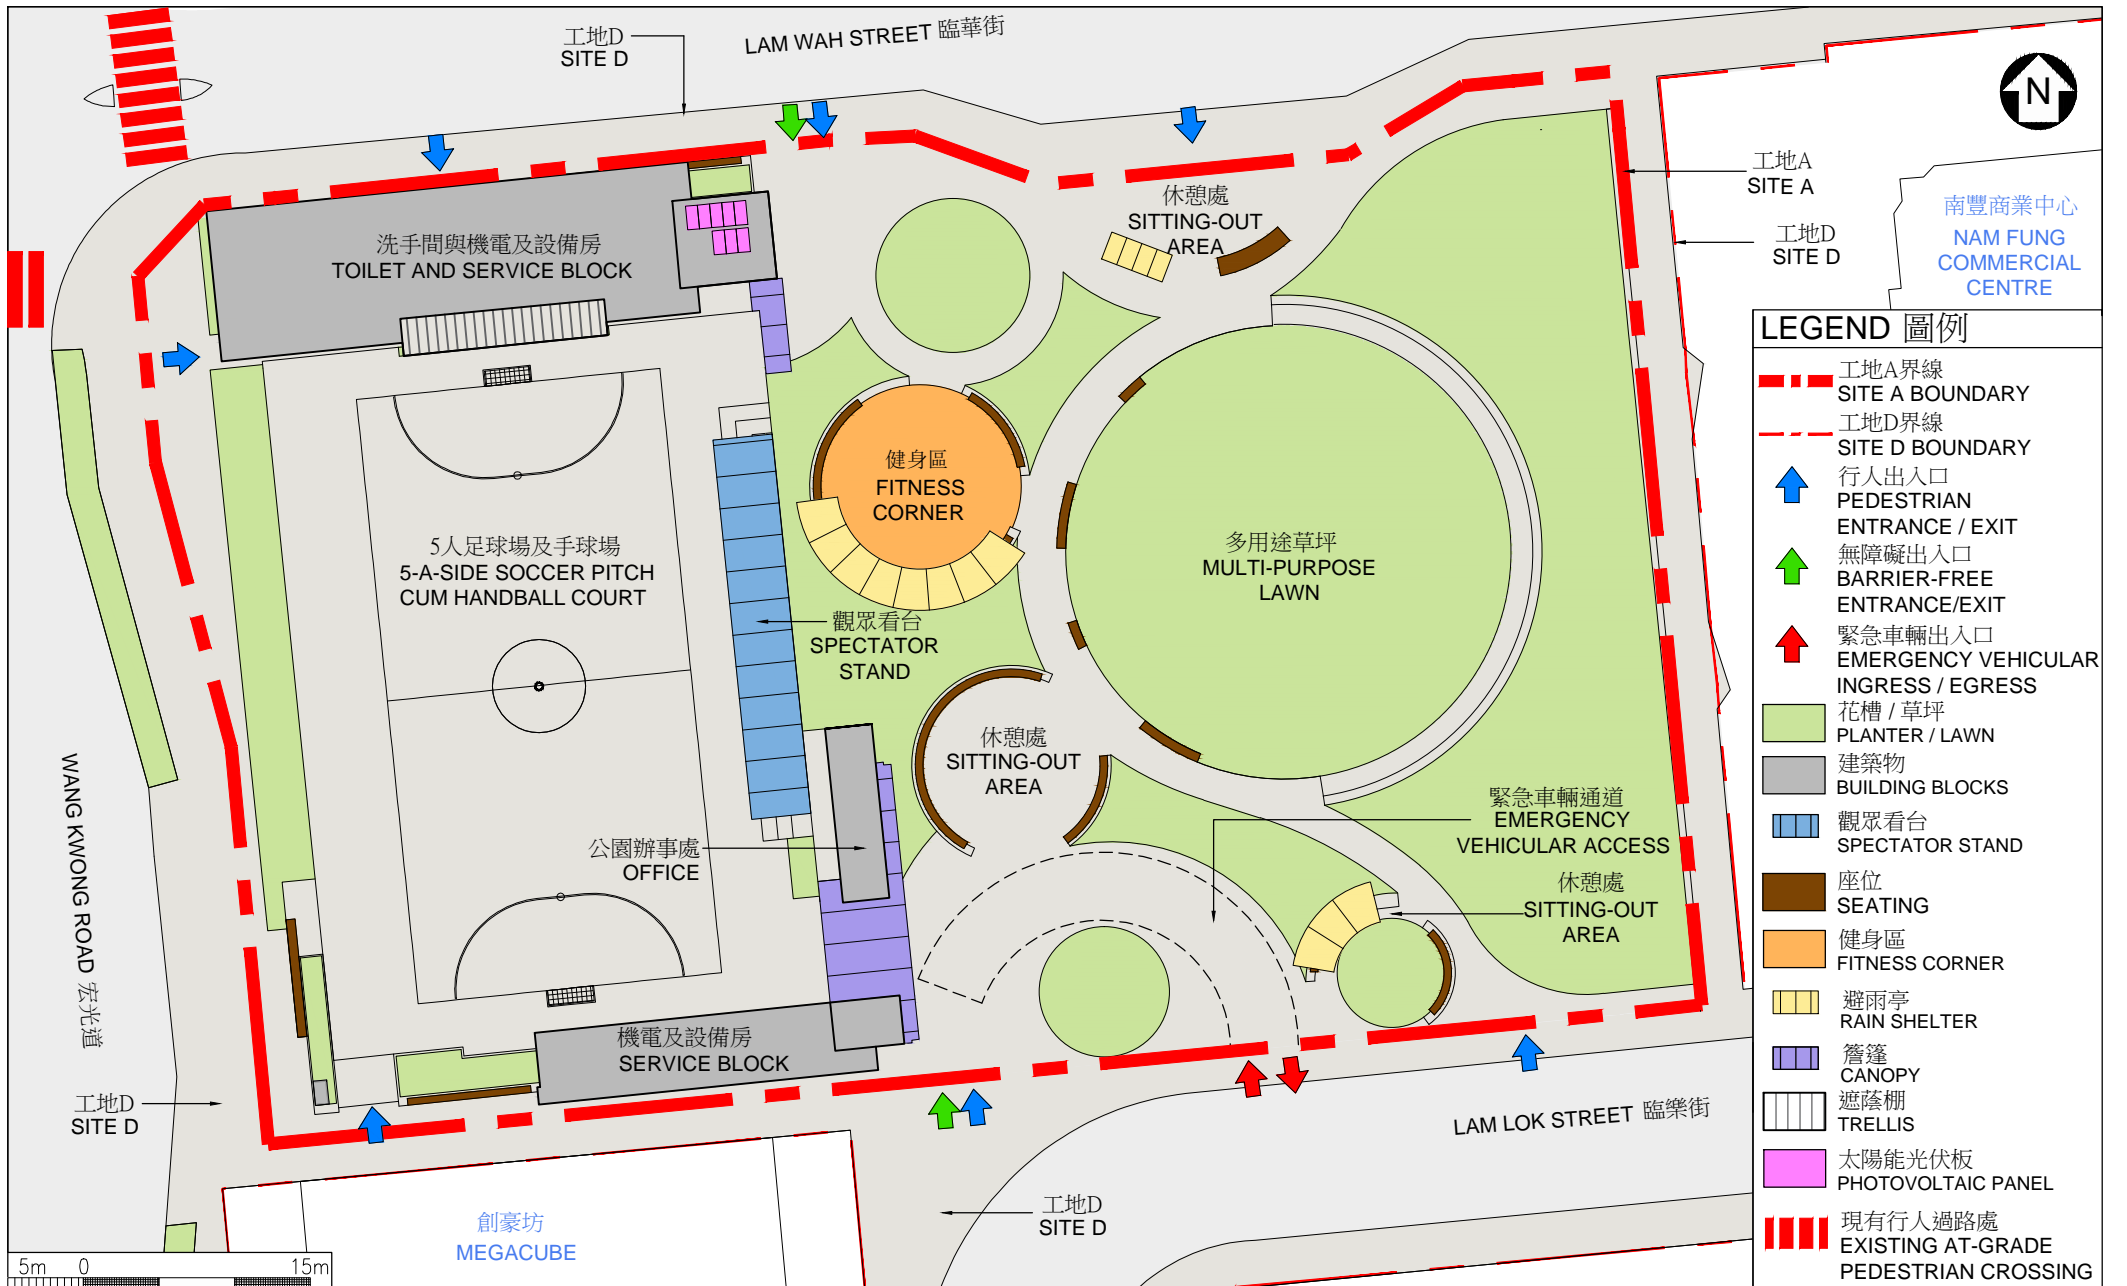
工地D
SITE D

LAM WAH STREET 臨華街

N

工地A
SITE A

工地D
SITE D

南豐商業中心
NAM FUNG COMMERCIAL CENTRE

洗手間與機電及設備房
TOILET AND SERVICE BLOCK

休憩處
SITTING-OUT AREA

健身區
FITNESS CORNER

5人足球場及手球場
5-A-SIDE SOCCER PITCH CUM HANDBALL COURT

觀眾看台
SPECTATOR STAND

多用途草坪
MULTI-PURPOSE LAWN

休憩處
SITTING-OUT AREA

公園辦事處
OFFICE

緊急車輛通道
EMERGENCY VEHICULAR ACCESS

休憩處
SITTING-OUT AREA

機電及設備房
SERVICE BLOCK

WANG KWONG ROAD 宏光道

工地D
SITE D

LAM LOK STREET 臨樂街

工地D
SITE D

創豪坊
MEGACUBE

5m 0 15m

LEGEND 圖例

工地A界線
SITE A BOUNDARY

工地D界線
SITE D BOUNDARY

行人出入口
PEDESTRIAN ENTRANCE / EXIT

無障礙出入口
BARRIER-FREE ENTRANCE/EXIT

緊急車輛出入口
EMERGENCY VEHICULAR INGRESS / EGRESS

花槽 / 草坪
PLANTER / LAWN

建築物
BUILDING BLOCKS

觀眾看台
SPECTATOR STAND

座位
SEATING

健身區
FITNESS CORNER

避雨亭
RAIN SHELTER

簷篷
CANOPY

遮蔭棚
TRELLIS

太陽能光伏板
PHOTOVOLTAIC PANEL

現有行人過路處
EXISTING AT-GRADE PEDESTRIAN CROSSING